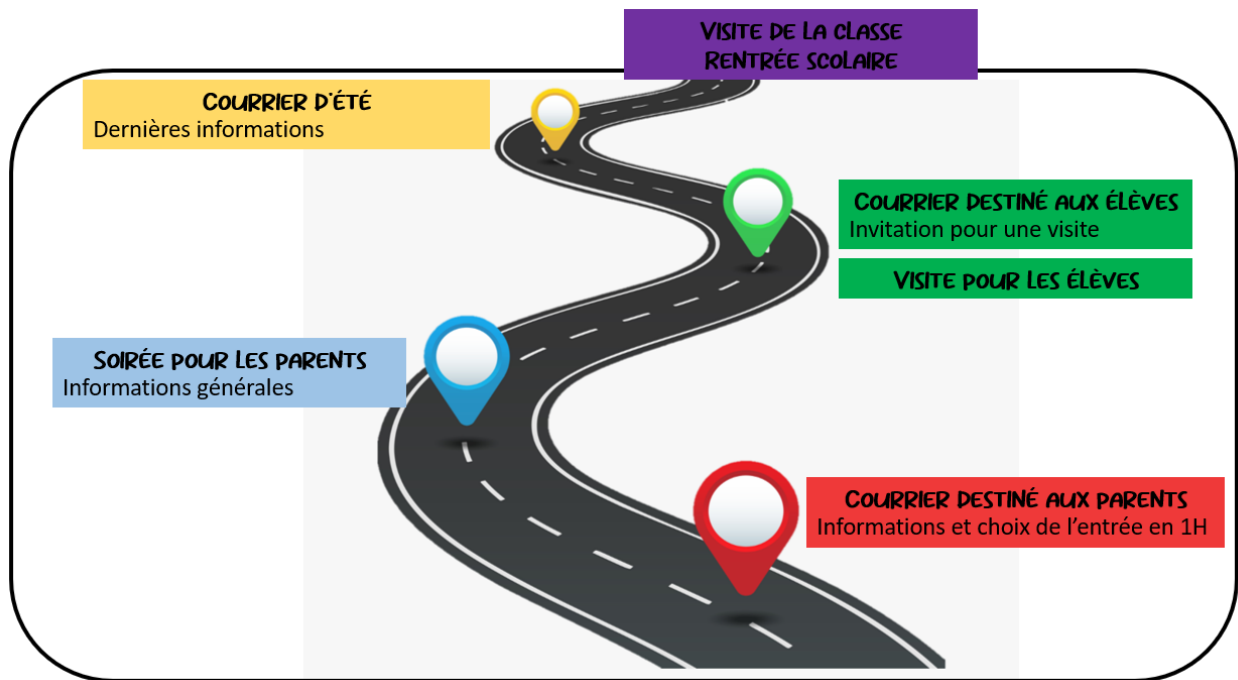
VISITE DE LA CLASSE
RENTRÉE SCOLAIRE

COURRIER D'ÉTÉ
Dernières informations

COURRIER DESTINÉ AUX ÉLÈVES
Invitation pour une visite

VISITE POUR LES ÉLÈVES

SOIRÉE POUR LES PARENTS
Informations générales

COURRIER DESTINÉ AUX PARENTS
Informations et choix de l'entrée en 1H